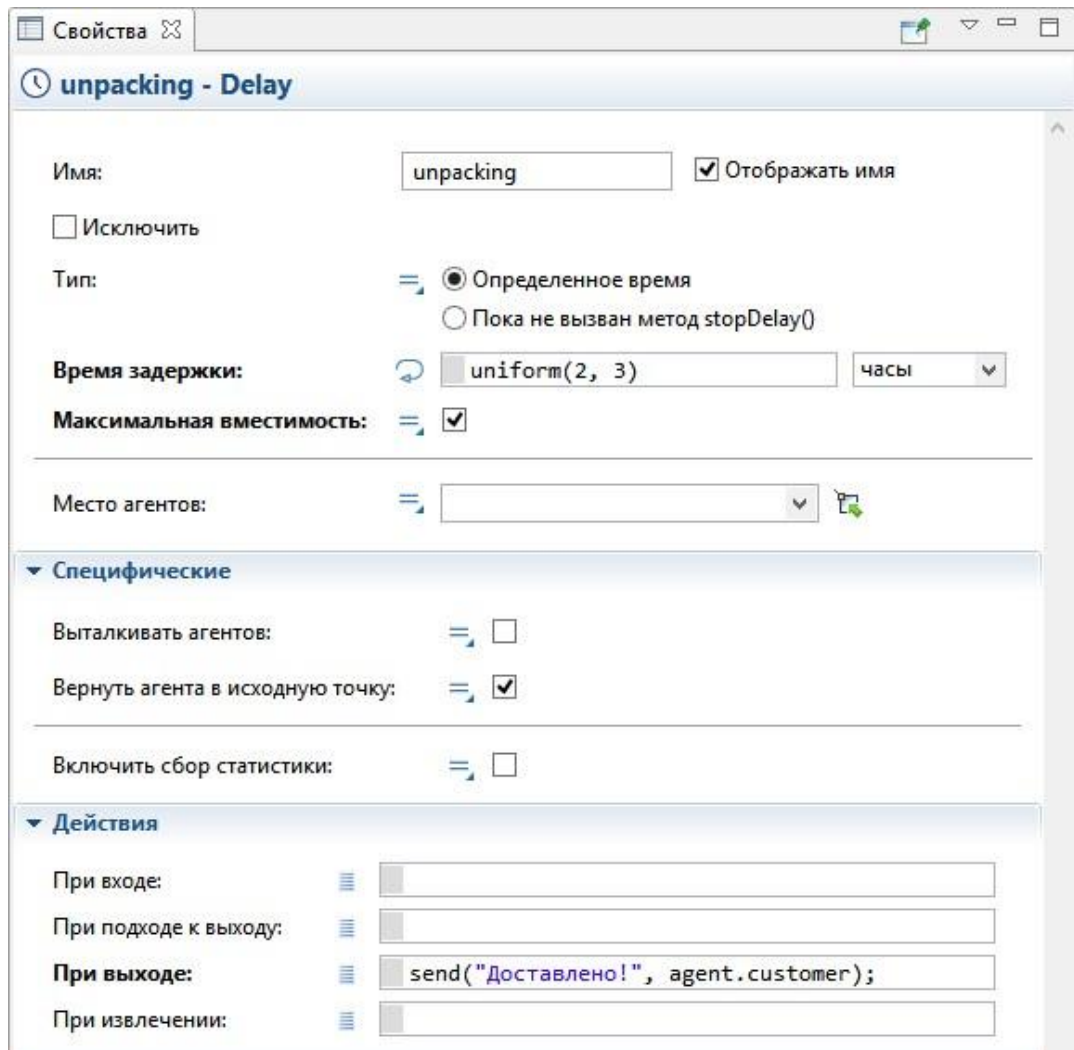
Свойства

unpacking - Delay

Имя: unpacking

Отображать имя

Исключить

Тип:

Определенное время

Пока не вызван метод stopDelay()

Время задержки: uniform(2, 3) часы

Максимальная вместимость:

Место агентов:

Специфические

Выталкивать агентов:

Вернуть агента в исходную точку:

Включить сбор статистики:

Действия

При входе:

При подходе к выходу:

При выходе: send("Доставлено!", agent.customer);

При извлечении: